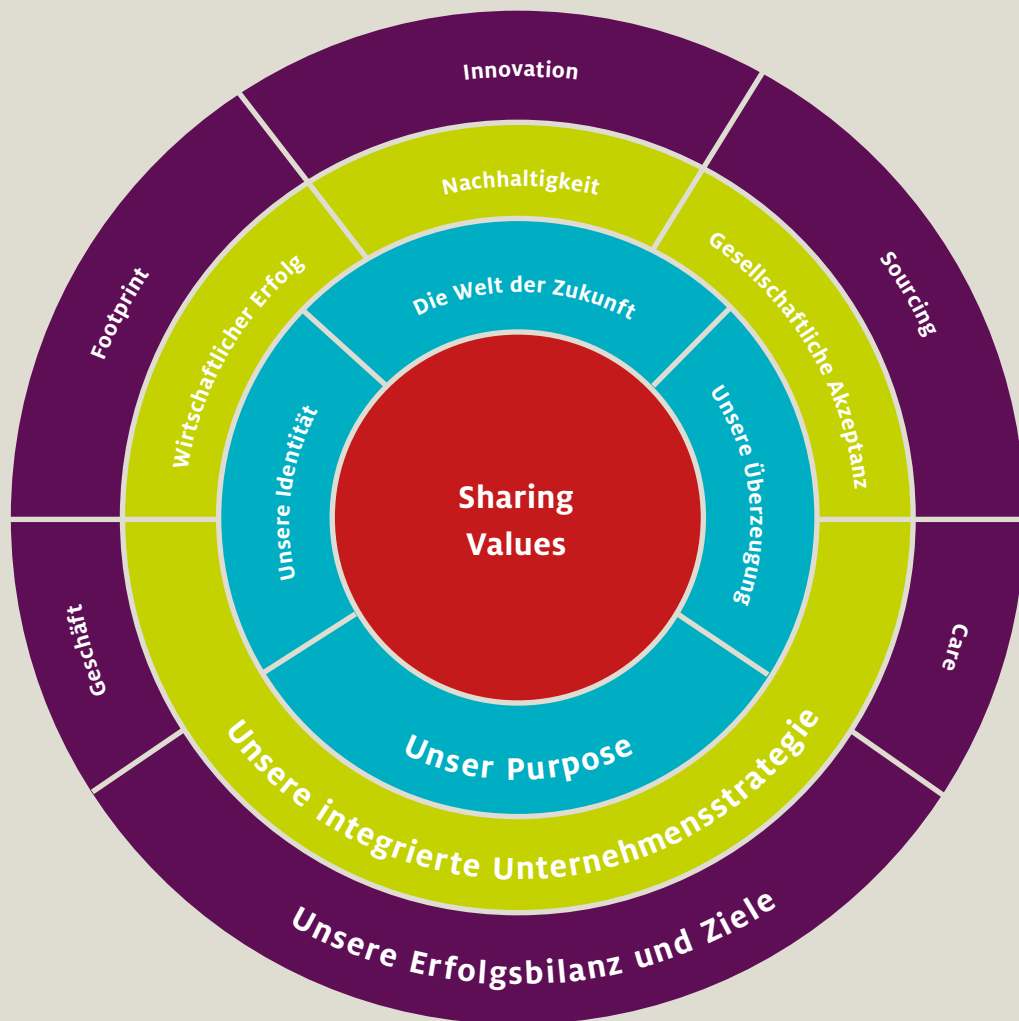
Innovation

Nachhaltigkeit

Footprint

Wirtschaftlicher Erfolg

Die Welt der Zukunft

Gesellschaftliche Akzeptanz

Sourcing

Unsere Identität

Sharing Values

Unsere Überzeugung

Geschäft

Care

Unser Purpose

Unsere integrierte Unternehmensstrategie

Unsere Erfolgsbilanz und Ziele